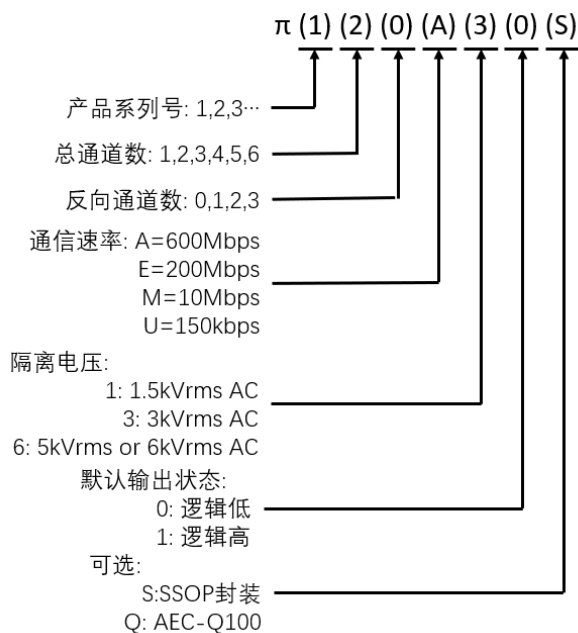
π (1) (2) (0) (A) (3) (0) (S)

产品系列号: 1,2,3···

总通道数: 1,2,3,4,5,6

反向通道数: 0,1,2,3

通信速率: A=600Mbps
E=200Mbps
M=10Mbps
U=150kbps

隔离电压:
1: 1.5kVrms AC
3: 3kVrms AC
6: 5kVrms or 6kVrms AC

默认输出状态:
0: 逻辑低
1: 逻辑高

可选:
S:SSOP封装
Q: AEC-Q100